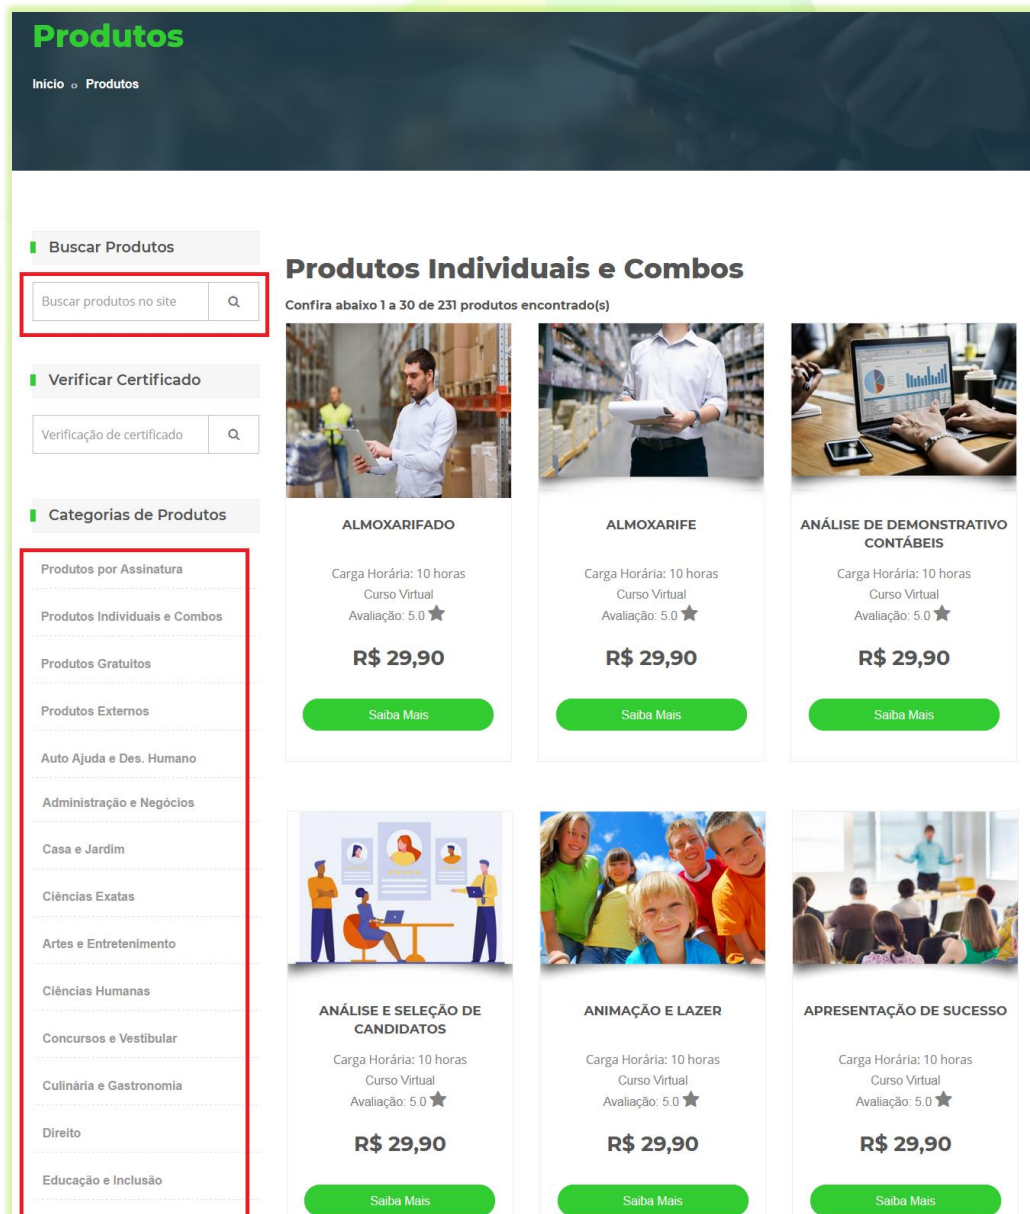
Produtos

Início ○ Produtos

Buscar Produtos

Buscar produtos no site

Verificar Certificado

Verificação de certificado

Categorias de Produtos

Produtos por Assinatura

Produtos Individuais e Combos

Produtos Gratuitos

Produtos Externos

Auto Ajuda e Des. Humano

Administração e Negócios

Casa e Jardim

Ciências Exatas

Artes e Entretenimento

Ciências Humanas

Concursos e Vestibular

Culinária e Gastronomia

Direito

Educação e Inclusão

Produtos Individuais e Combos

Confira abaixo 1 a 30 de 231 produtos encontrado(s)

ALMOXARIFADO

Carga Horária: 10 horas
Curso Virtual
Avaliação: 5.0

R$ 29,90

Saiba Mais

ALMOXARIFE

Carga Horária: 10 horas
Curso Virtual
Avaliação: 5.0

R$ 29,90

Saiba Mais

ANÁLISE DE DEMONSTRATIVO CONTÁBEIS

Carga Horária: 10 horas
Curso Virtual
Avaliação: 5.0

R$ 29,90

Saiba Mais

ANÁLISE E SELEÇÃO DE CANDIDATOS

Carga Horária: 10 horas
Curso Virtual
Avaliação: 5.0

R$ 29,90

Saiba Mais

ANIMAÇÃO E LAZER

Carga Horária: 10 horas
Curso Virtual
Avaliação: 5.0

R$ 29,90

Saiba Mais

APRESENTAÇÃO DE SUCESSO

Carga Horária: 10 horas
Curso Virtual
Avaliação: 5.0

R$ 29,90

Saiba Mais